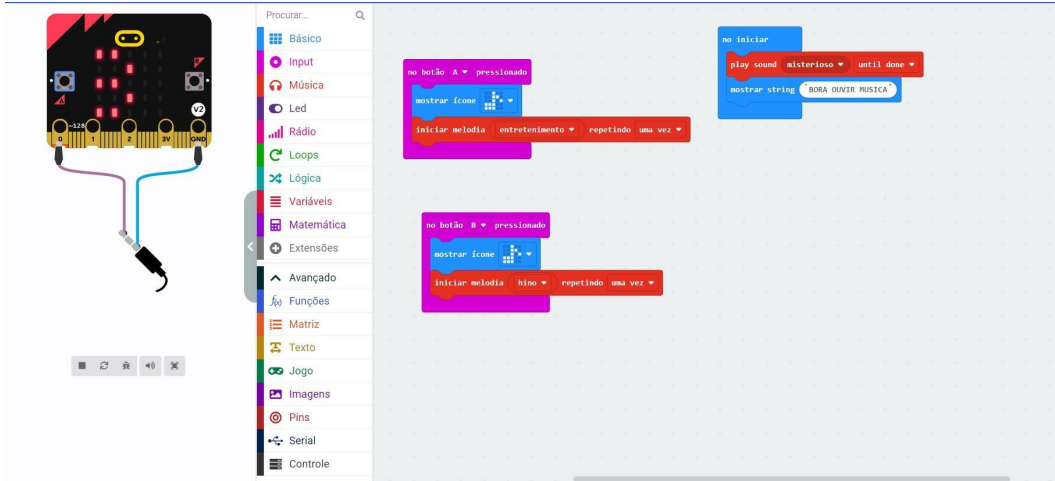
~128
0
1
2
3V
GND
V2

Procurar...
Básico
Input
Música
Led
Rádio
Loops
Lógica
Variáveis
Matemática
Extensões
Avançado
Funções
Matriz
Texto
Jogo
Imagens
Pins
Serial
Controle

no botão A ▾ pressionado
mostrar ícone ▾
iniciar melodia entretenimento ▾ repetindo uma vez ▾

no iniciar
play sound misterioso ▾ until done ▾
mostrar string " BORA OUVIR MUSICA "

no botão B ▾ pressionado
mostrar ícone ▾
iniciar melodia hino ▾ repetindo uma vez ▾